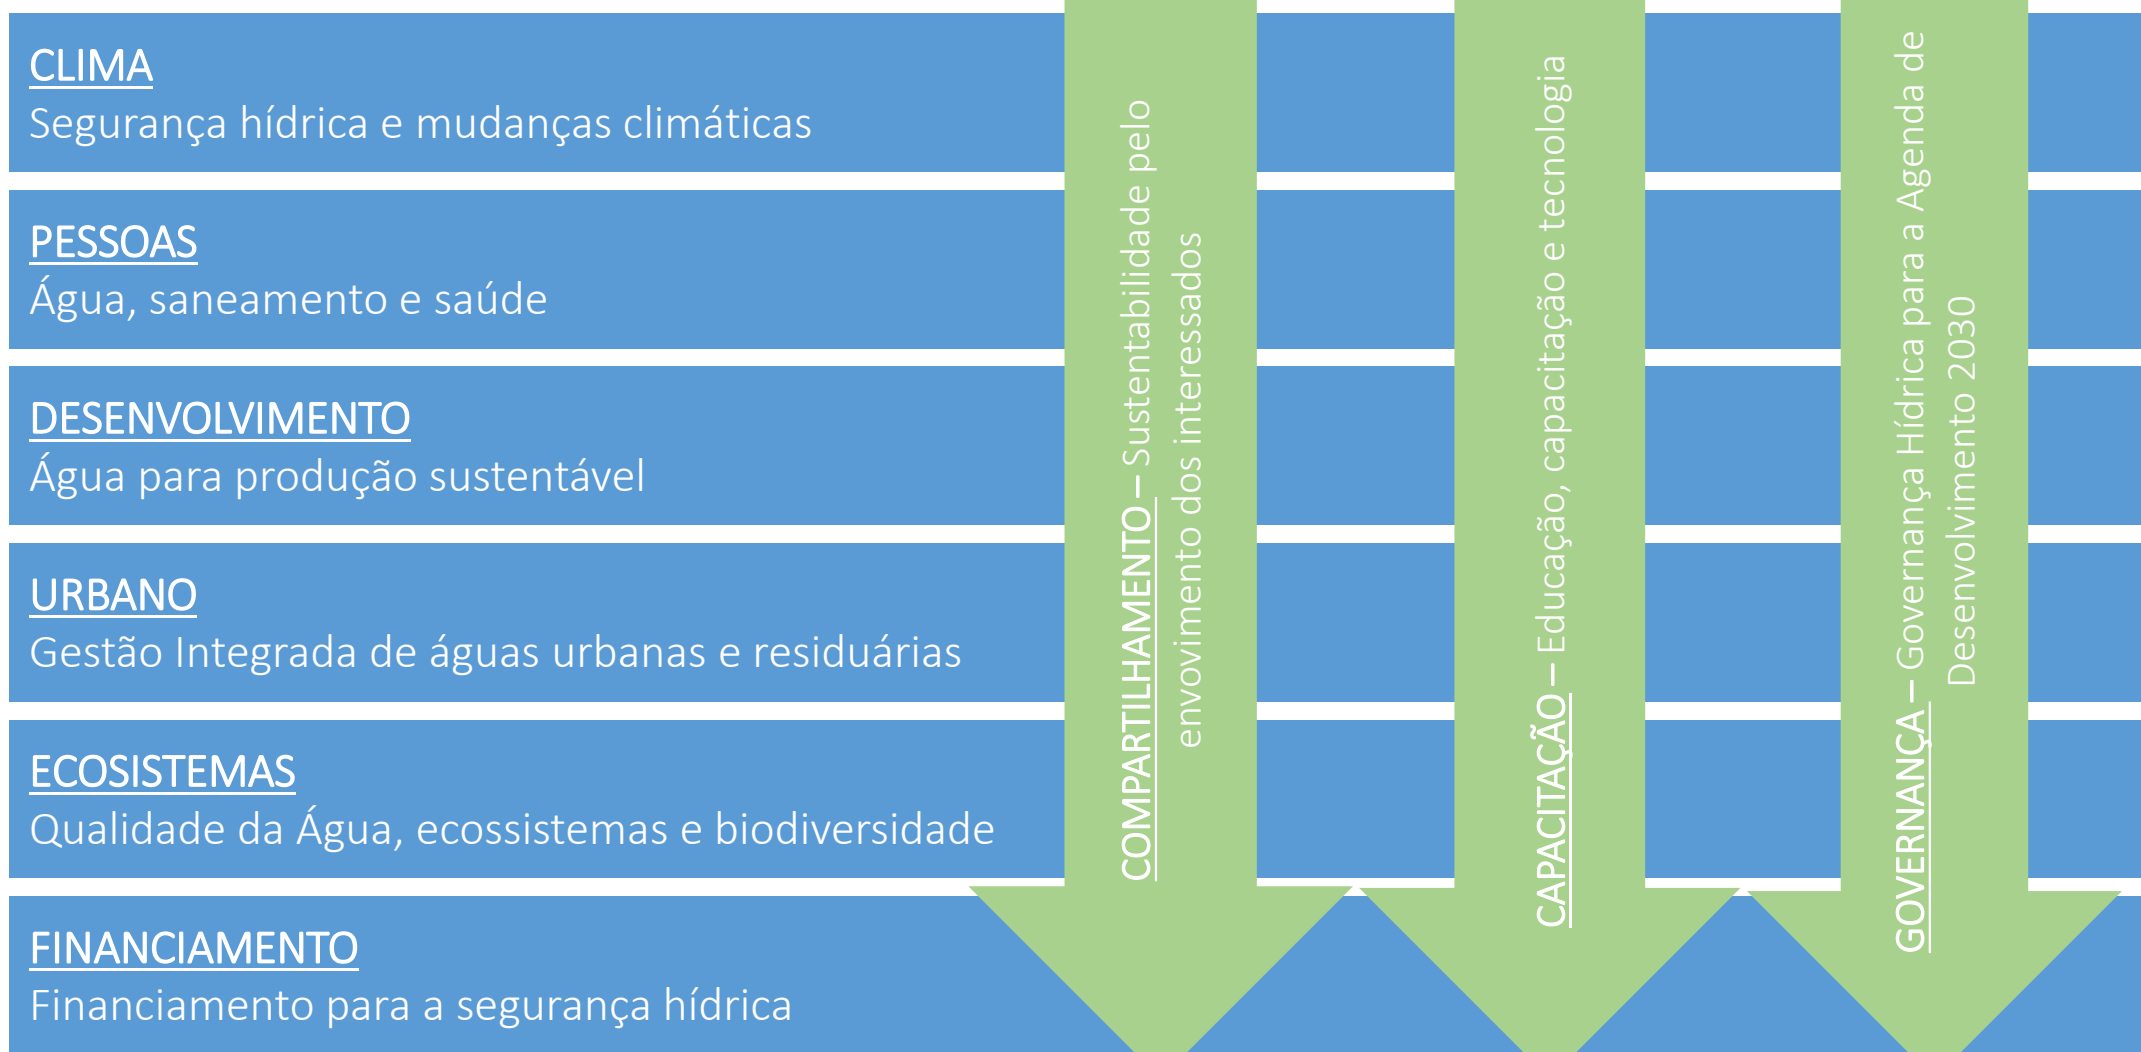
CLIMA
Segurança hídrica e mudanças climáticas

PESSOAS
Água, saneamento e saúde

DESENVOLVIMENTO
Água para produção sustentável

URBANO
Gestão Integrada de águas urbanas e residuárias

ECOSISTEMAS
Qualidade da Água, ecossistemas e biodiversidade

FINANCIAMENTO
Financiamento para a segurança hídrica

COMPARTILHAMENTO – Sustentabilidade pelo envovimento dos interessados

CAPACITAÇÃO – Educação, capacitação e tecnologia

GOVERNANÇA – Governança Hídrica para a Agenda de Desenvolvimento 2030